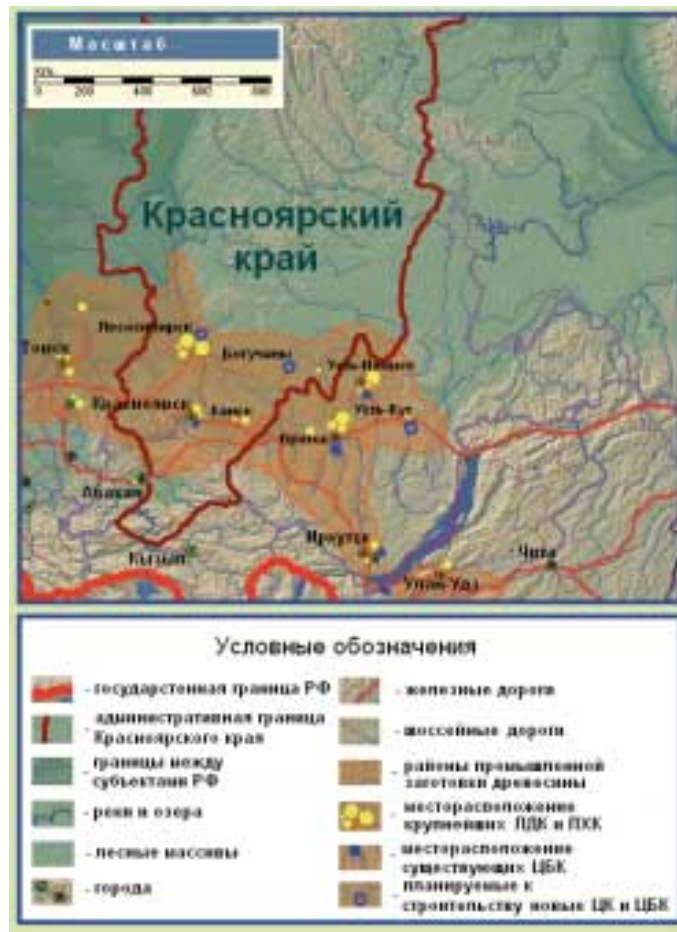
Масштаб

0 200 400 600 800

Красноярский край

Лесосибирск
Томск
Богучаны
Усть-Илимск
Красноярск
Канск
Усть-Кут
Братск
Абакан
Иркутск
Кызыл
Улан-Удэ
Чита

Условные обозначения

- государственная граница РФ
- административная граница Красноярского края
- границы между субъектами РФ
- реки и озера
- лесные массивы
- города
- железные дороги
- шоссейные дороги
- районы промышленной заготовки древесины
- месторасположение крупнейших ЛДК и ЛХК
- месторасположение существующих ЦБК
- планируемые к строительству новые ЦК и ЦБК